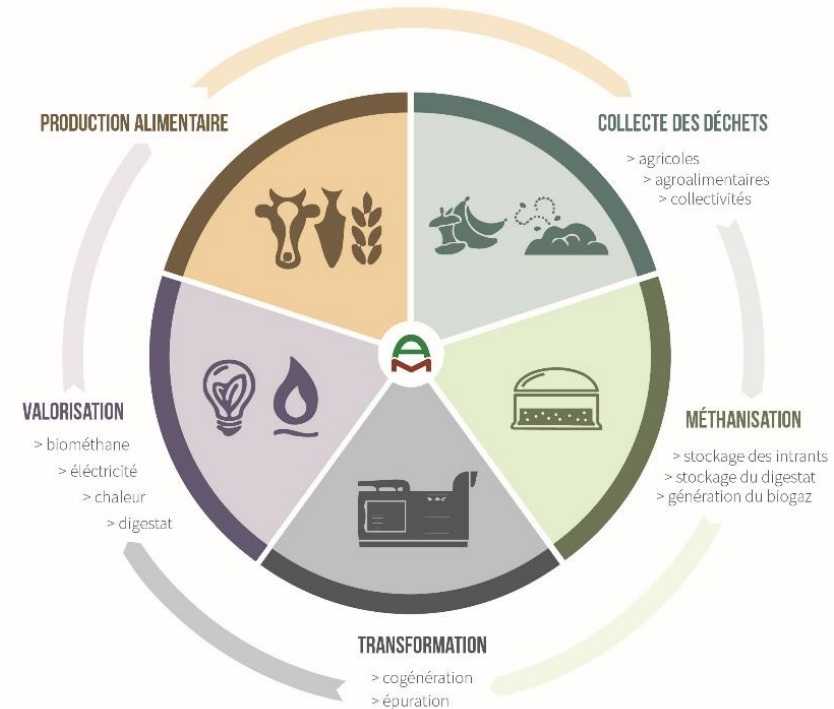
PRODUCTION ALIMENTAIRE

COLLECTE DES DÉCHETS
> agricoles
> agroalimentaires
> collectivités

MÉTHANISATION
> stockage des intrants
> stockage du digestat
> génération du biogaz

TRANSFORMATION
> cogénération
> épuration

VALORISATION
> biométhane
> éléctricité
> chaleur
> digestat